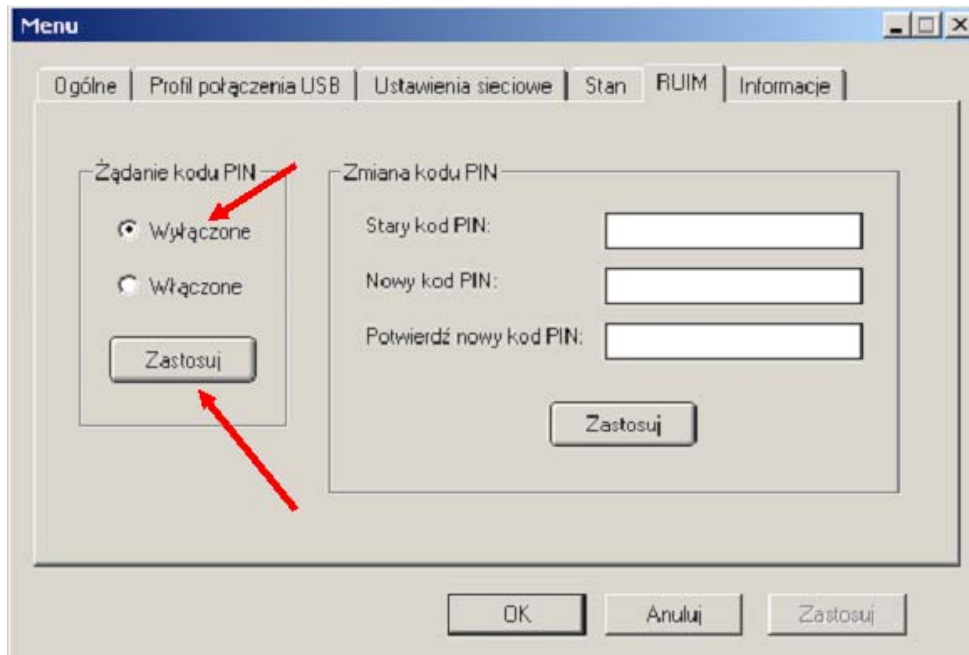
Menu

Ogólne | Profil połączenia USB | Ustawienia sieciowe | Stan | RUIM | Informacje

Żądanie kodu PIN

Wyłączone

Włączone

Zastosuj

Zmiana kodu PIN

Stary kod PIN:

Nowy kod PIN:

Potwierdź nowy kod PIN:

Zastosuj

OK

Anuluj

Zastosuj